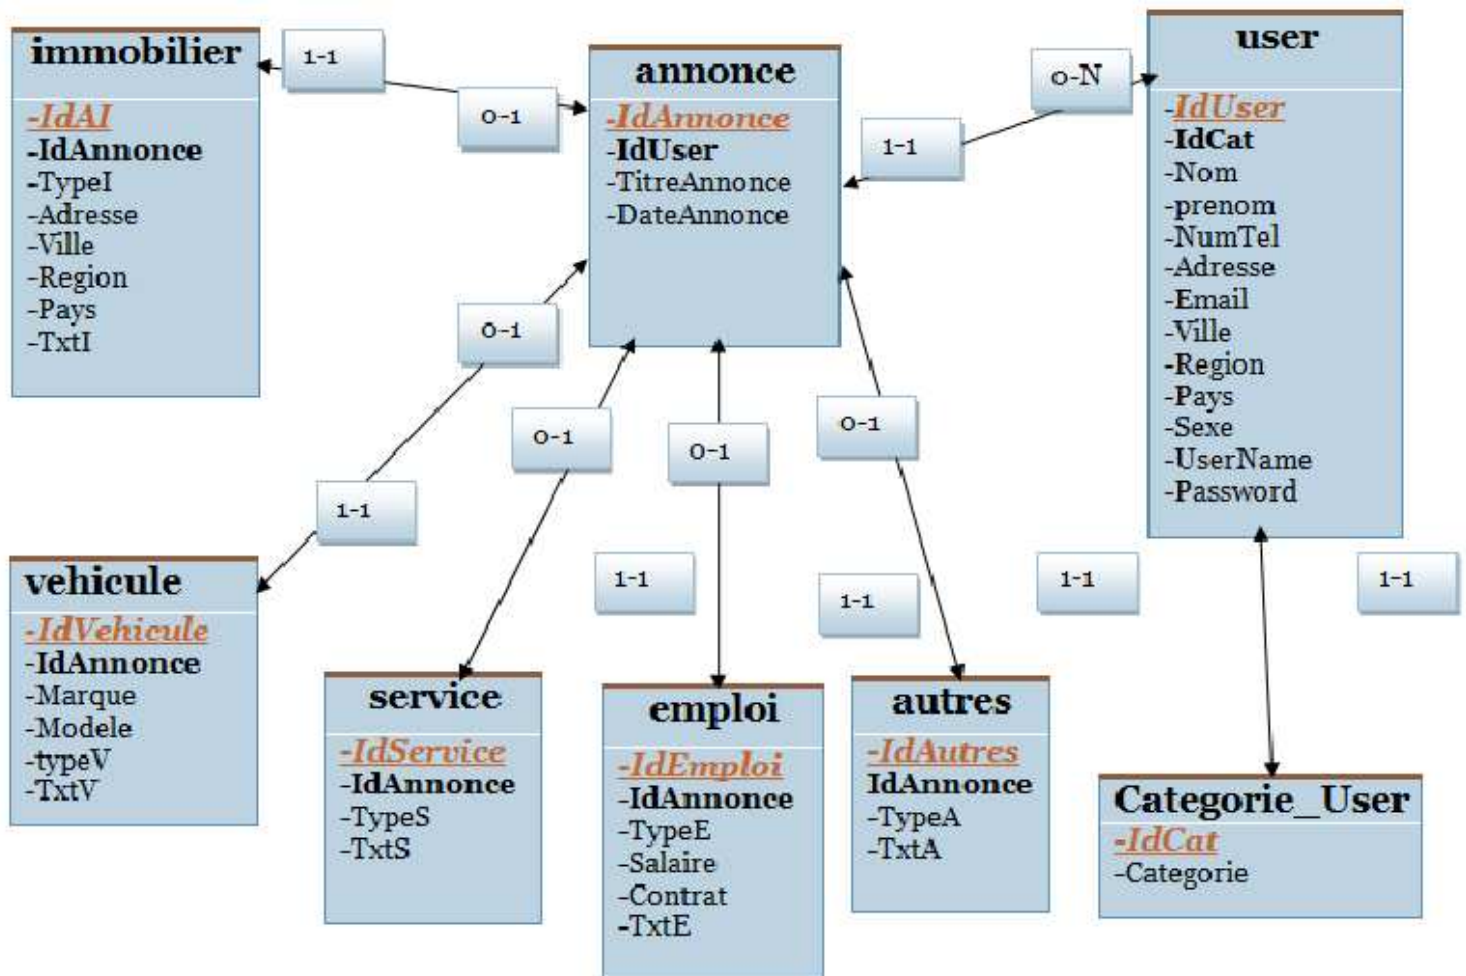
immobilier
-IdAI
-IdAnnonce
-TypeI
-Adresse
-Ville
-Region
-Pays
-TxtI

1-1

0-1

annonce
-IdAnnonce
-IdUser
-TitreAnnonce
-DateAnnonce

1-1

o-N

user
-IdUser
-IdCat
-Nom
-prenom
-NumTel
-Adresse
-Email
-Ville
-Region
-Pays
-Sexe
-UserName
-Password

0-1

0-1

0-1

0-1

1-1

1-1

1-1

1-1

1-1

vehicule
-IdVehicule
-IdAnnonce
-Marque
-Modele
-typeV
-TxtV

service
-IdService
-IdAnnonce
-TypeS
-TxtS

emploi
-IdEmploi
-IdAnnonce
-TypeE
-Salaire
-Contrat
-TxtE

autres
-IdAutres
IdAnnonce
-TypeA
-TxtA

Categorie_User
-IdCat
-Categorie